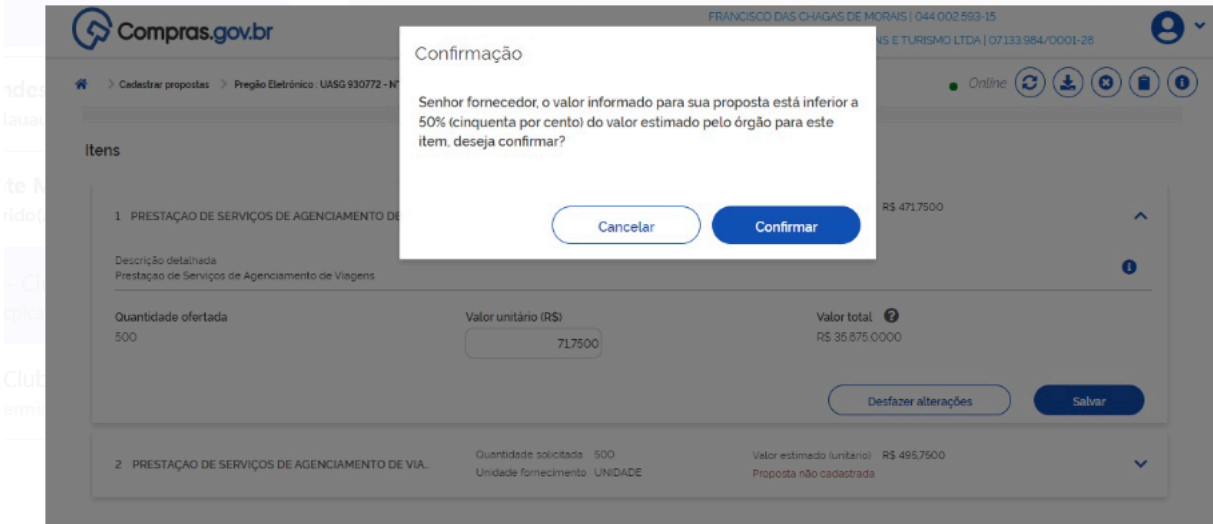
Compras.gov.br

FRANCISCO DAS CHAGAS DE MORAIS | 044.002.593-15
NS E TURISMO LTDA | 07.133.984/0001-28

> Cadastrar propostas > Pregão Eletrônico : UASG 930772 - N°

Online

Itens

1 PRESTAÇÃO DE SERVIÇOS DE AGENCIAMENTO DE

R$ 471,7500

Descrição detalhada
Prestação de Serviços de Agenciamento de Viagens

Quantidade ofertada
500

Valor unitário (R$)
71,7500

Valor total
R$ 35.875,0000

Desfazer alterações

Salvar

2 PRESTAÇÃO DE SERVIÇOS DE AGENCIAMENTO DE VIA...

Quantidade solicitada 500
Unidade fornecimento UNIDADE

Valor estimado (unitário) R$ 495,7500
Proposta não cadastrada

Confirmação

Senhor fornecedor, o valor informado para sua proposta está inferior a 50% (cinquenta por cento) do valor estimado pelo órgão para este item, deseja confirmar?

Cancelar

Confirmar